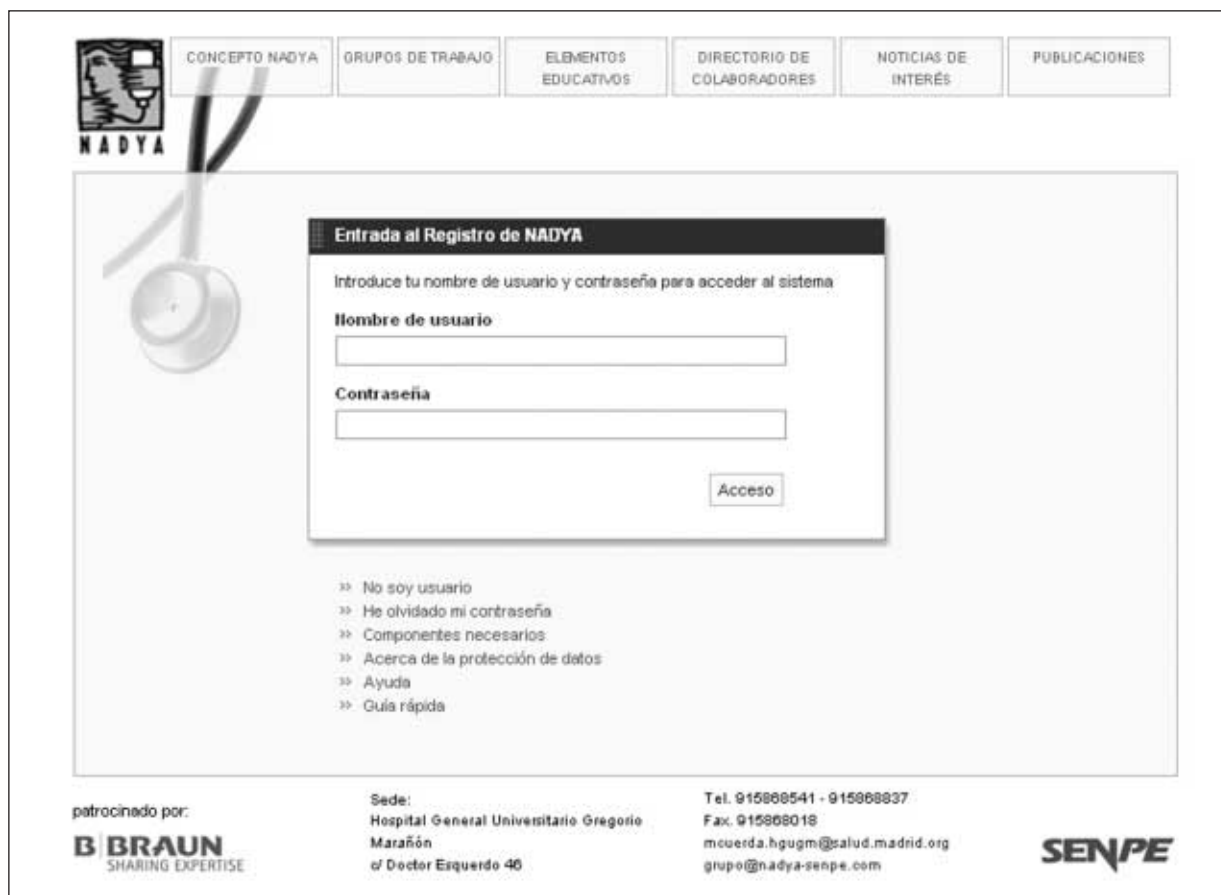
NADYA

CONCEPTO NADYA | GRUPOS DE TRABAJO | ELEMENTOS EDUCATIVOS | DIRECTORIO DE COLABORADORES | NOTICIAS DE INTERÉS | PUBLICACIONES

Entrada al Registro de NADYA

Introduce tu nombre de usuario y contraseña para acceder al sistema

Nombre de usuario

Contraseña

Acceso

» No soy usuario
» He olvidado mi contraseña
» Componentes necesarios
» Acerca de la protección de datos
» Ayuda
» Guía rápida

patrocinado por:

B|BRAUN
SHARING EXPERTISE

Sede:
Hospital General Universitario Gregorio Marañón
c/ Doctor Esquerdo 46

Tel. 915868541 - 915868837
Fax. 915868018
mcuerda.hgugm@salud.madrid.org
grupo@nadya-senpe.com

SENPE